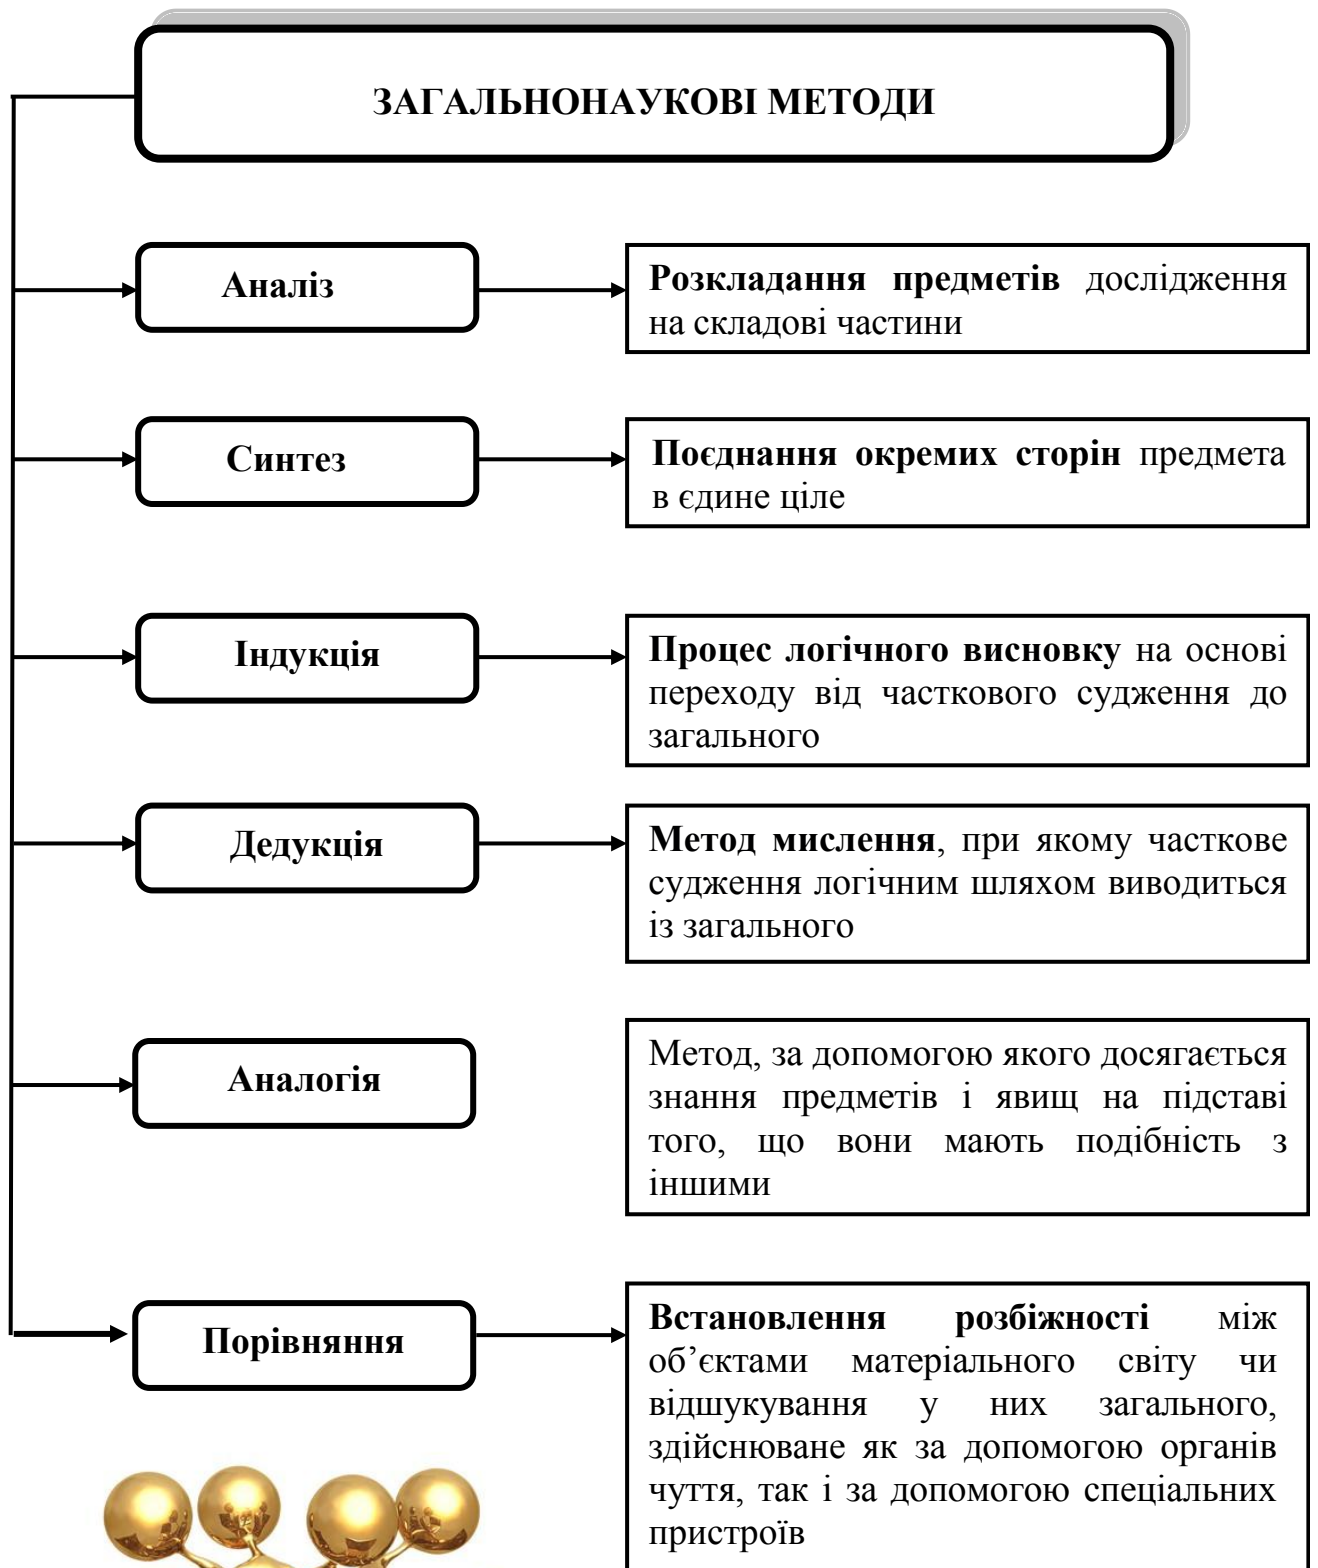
ЗАГАЛЬНОНАУКОВІ МЕТОДИ

Аналіз

Розкладання предметів дослідження на складові частини

Синтез

Поєднання окремих сторін предмета в єдине ціле

Індукція

Процес логічного висновку на основі переходу від часткового судження до загального

Дедукція

Метод мислення, при якому часткове судження логічним шляхом виводиться із загального

Аналогія

Метод, за допомогою якого досягається знання предметів і явищ на підставі того, що вони мають подібність з іншими

Порівняння

Встановлення розбіжності між об'єктами матеріального світу чи відшукування у них загального, здійснюване як за допомогою органів чуття, так і за допомогою спеціальних пристроїв